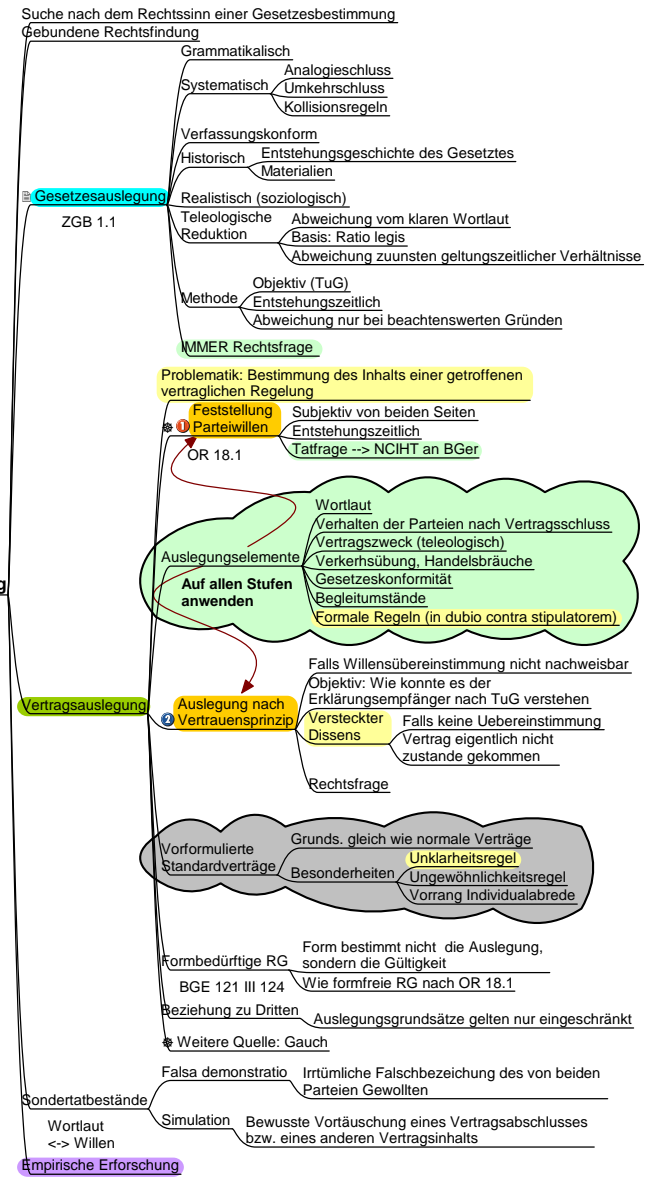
Suche nach dem Rechtssinn einer Gesetzesbestimmung
Gebundene Rechtsfindung

Gesetzesauslegung
ZGB 1.1

Grammatikalisch
Systematisch
Analogieschluss
Umkehrschluss
Kollisionsregeln
Verfassungskonform
Historisch
Entstehungsgeschichte des Gesetztes
Materialien
Realistisch (soziologisch)
Teleologische Reduktion
Abweichung vom klaren Wortlaut
Basis: Ratio legis
Abweichung zuunsten geltungszeitlicher Verhältnisse
Methode
Objektiv (TuG)
Entstehungszeitlich
Abweichung nur bei beachtenswerten Gründen
IMMER Rechtsfrage

g

Vertragsauslegung

Problematik: Bestimmung des Inhalts einer getroffenen vertraglichen Regelung
1 Feststellung Parteiwillen
OR 18.1
Subjektiv von beiden Seiten
Entstehungszeitlich
Tatfrage --> NCIHT an BGer

Auslegungselemente
Auf allen Stufen anwenden
Wortlaut
Verhalten der Parteien nach Vertragsschluss
Vertragszweck (teleologisch)
Verkehrsübung, Handelsbräuche
Gesetzeskonformität
Begleitumstände
Formale Regeln (in dubio contra stipulatorem)

2 Auslegung nach Vertrauensprinzip
Falls Willensübereinstimmung nicht nachweisbar
Objektiv: Wie konnte es der Erklärungsempfänger nach TuG verstehen
Versteckter Dissens
Falls keine Uebereinstimmung
Vertrag eigentlich nicht zustande gekommen
Rechtsfrage

Vorformulierte Standardverträge
Grunds. gleich wie normale Verträge
Besonderheiten
Unklarheitsregel
Ungewöhnlichkeitsregel
Vorrang Individualabrede

Formbedürftige RG
BGE 121 III 124
Form bestimmt nicht die Auslegung, sondern die Gültigkeit
Wie formfreie RG nach OR 18.1
Beziehung zu Dritten
Auslegungsgrundsätze gelten nur eingeschränkt
Weitere Quelle: Gauch

Sondertatbestände
Wortlaut <-> Willen
Falsa demonstratio
Irrtümliche Falschbezeichung des von beiden Parteien Gewollten
Simulation
Bewusste Vortäuschung eines Vertragsabschlusses bzw. eines anderen Vertragsinhalts

Empirische Erforschung